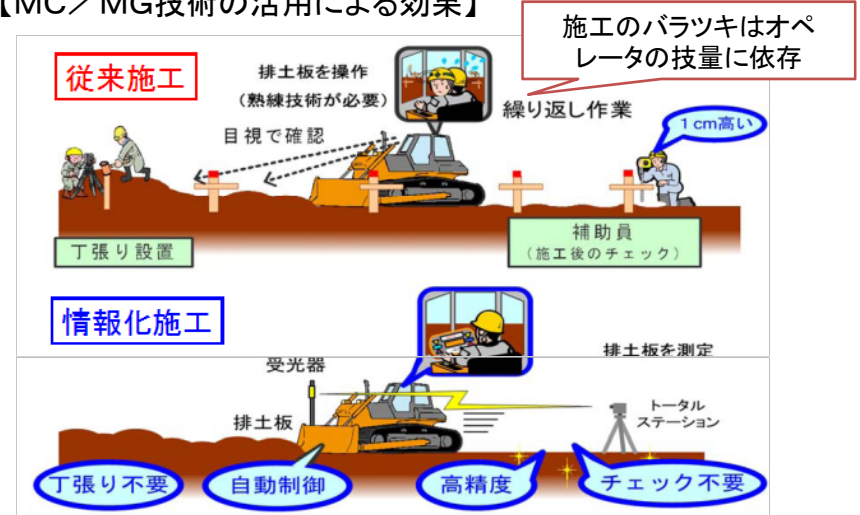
【MC／MG技術の活用による効果】

施工のバラツキはオペレータの技量に依存

従来施工

排土板を操作
（熟練技術が必要）

繰り返し作業

目視で確認

1cm高い

丁張り設置

補助員
（施工後のチェック）

情報化施工

受光器

排土板を測定

排土板

トータルステーション

丁張り不要

自動制御

高精度

チェック不要